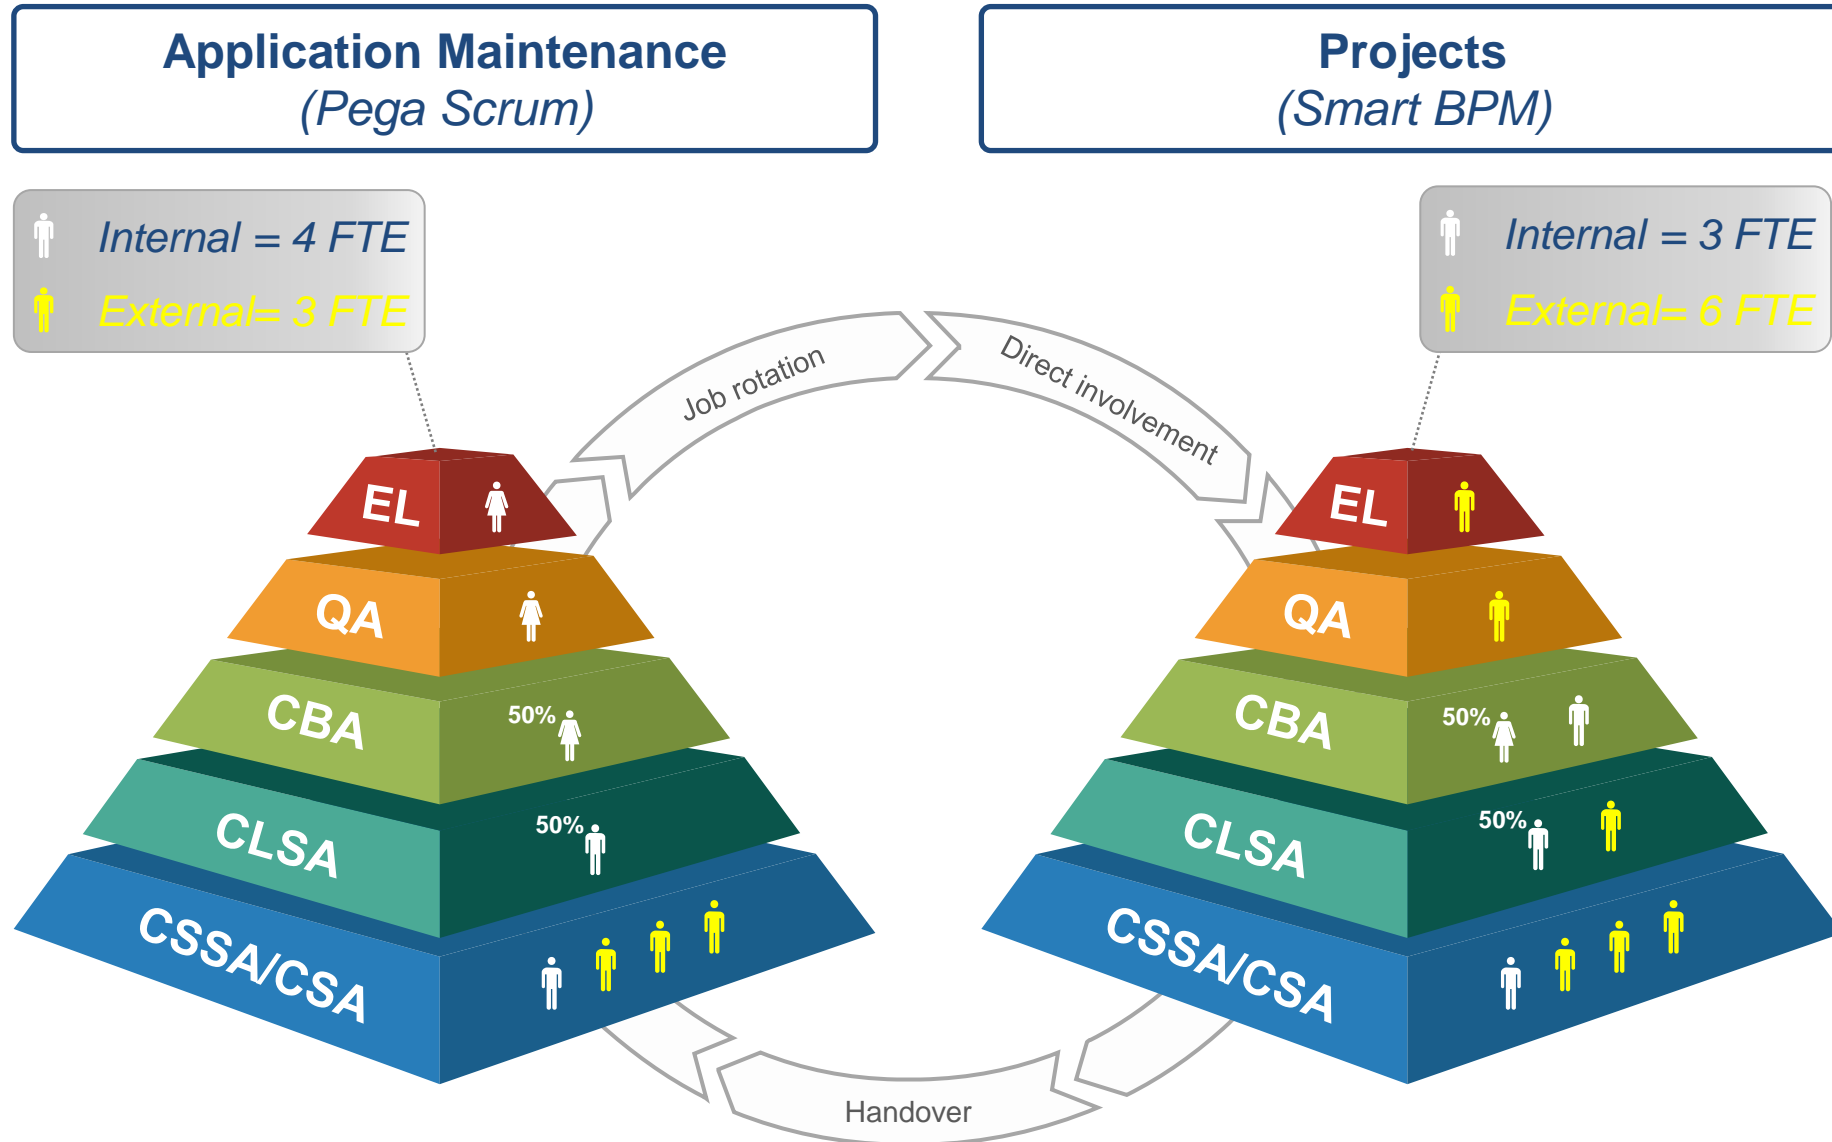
Application Maintenance
(Pega Scrum)

Projects
(Smart BPM)

Internal = 4 FTE
External= 3 FTE

Internal = 3 FTE
External= 6 FTE

Job rotation

Direct involvement

EL
QA
CBA
50%
CLSA
50%
CSSA/CSA

EL
QA
CBA
50%
CLSA
50%
CSSA/CSA

Handover